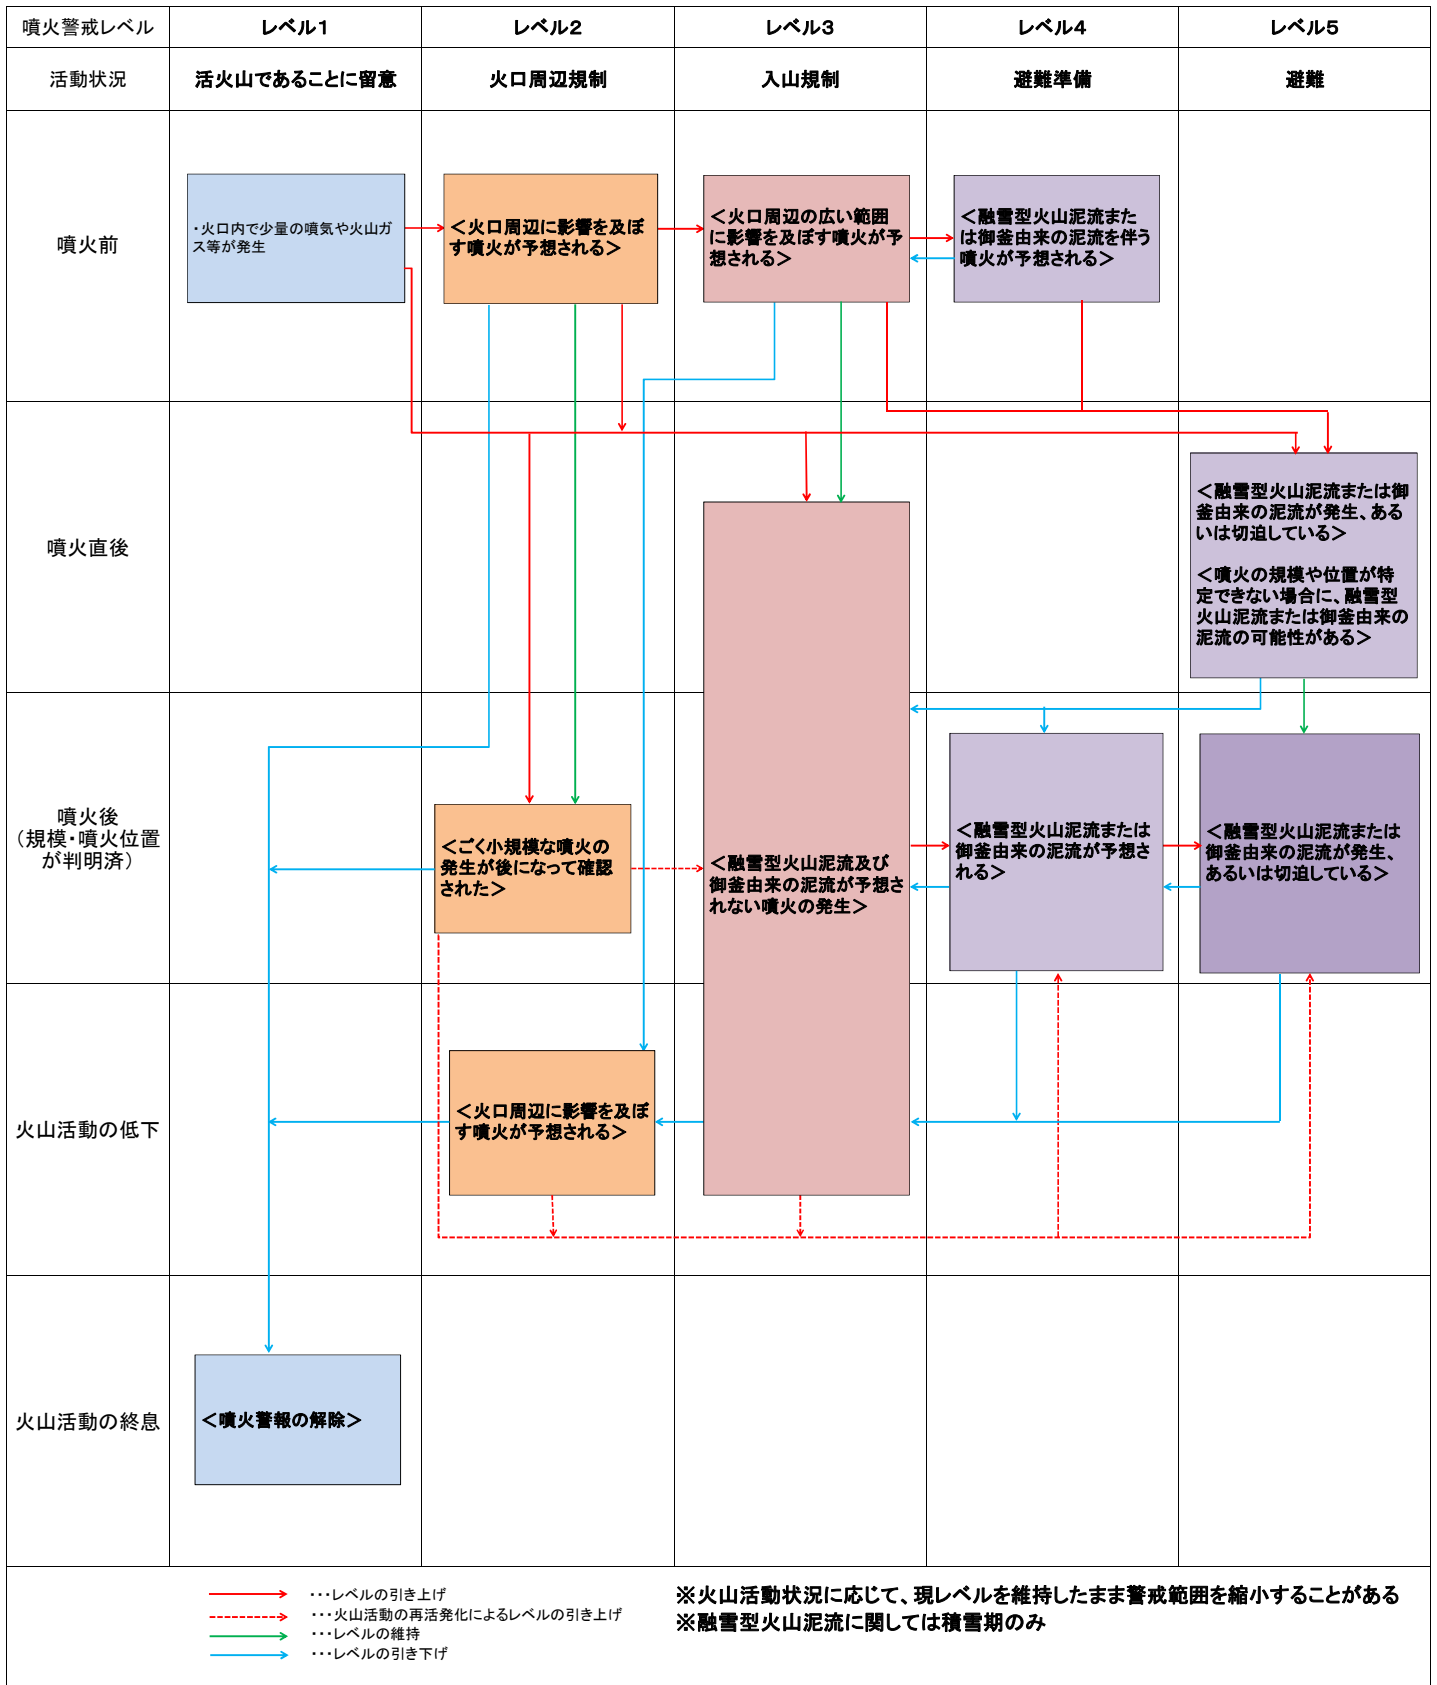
| 噴火警戒レベル | レベル1 | レベル2 | レベル3 | レベル4 | レベル5 |
|---|---|---|---|---|---|
| 活動状況 | 活火山であることに留意 | 火口周辺規制 | 入山規制 | 避難準備 | 避難 |
| 噴火前 | ・火口内で少量の噴気や火山ガス等が発生 | ＜火口周辺に影響を及ぼす噴火が予想される＞ | ＜火口周辺の広い範囲に影響を及ぼす噴火が予想される＞ | ＜融雪型火山泥流または御釜由来の泥流を伴う噴火が予想される＞ | |
| 噴火直後 | | | | | ＜融雪型火山泥流または御釜由来の泥流が発生、あるいは切迫している＞ ＜噴火の規模や位置が特定できない場合に、融雪型火山泥流または御釜由来の泥流の可能性がある＞ |
| 噴火後（規模・噴火位置が判明済） | | ＜ごく小規模な噴火の発生が後になって確認された＞ | ＜融雪型火山泥流及び御釜由来の泥流が予想されない噴火の発生＞ | ＜融雪型火山泥流または御釜由来の泥流が予想される＞ | ＜融雪型火山泥流または御釜由来の泥流が発生、あるいは切迫している＞ |
| 火山活動の低下 | | ＜火口周辺に影響を及ぼす噴火が予想される＞ | | | |
| 火山活動の終息 | ＜噴火警報の解除＞ | | | | |

・・・レベルの引き上げ
・・・火山活動の再活発化によるレベルの引き上げ
・・・レベルの維持
・・・レベルの引き下げ

※火山活動状況に応じて、現レベルを維持したまま警戒範囲を縮小することがある
※融雪型火山泥流に関しては積雪期のみ